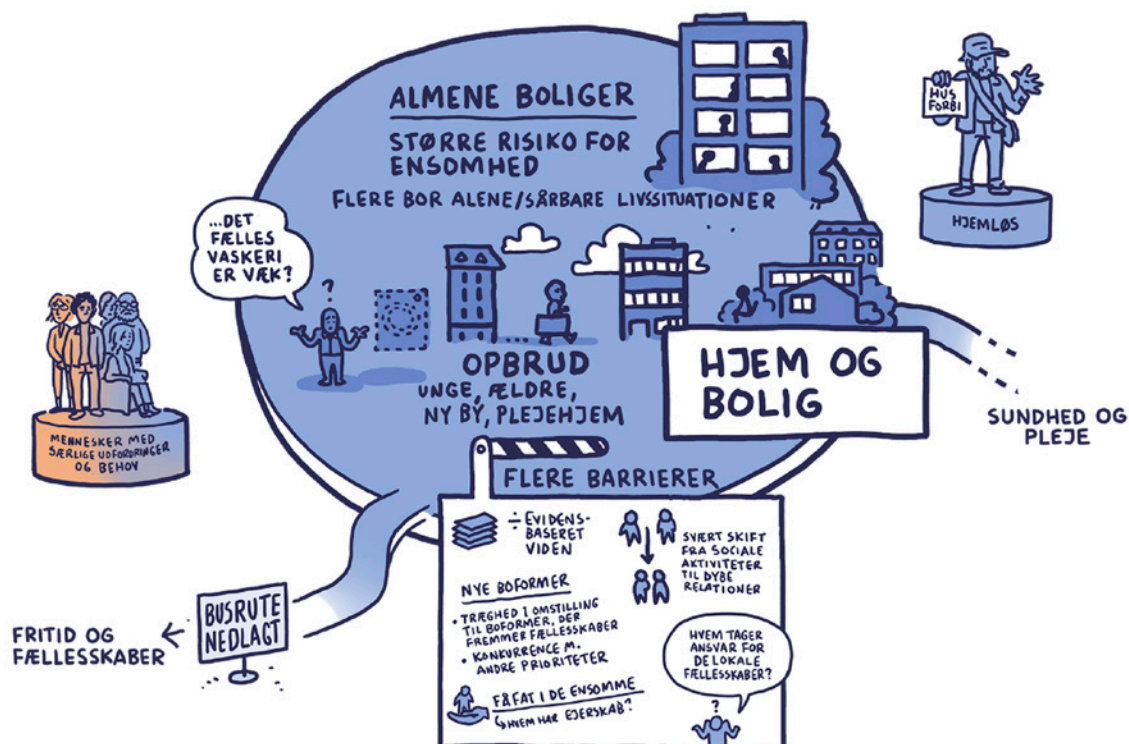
ALMENE BOLIGER

STØRRE RISIKO FOR ENSOMHED

FLERE BOR ALENE/SÅRBARE LIVSSITUATIONER

HUS FORBI

HJEMLØS

...DET FÆLLES VASKERI ER VÆK?

?

OPBRUD
UNGE, ÆLDRE, NY BY, PLEJEHJEM

HJEM OG BOLIG

SUNDHED OG PLEJE

MENNESKER MED SÆRLIGE UDFORDRINGER OG BEHOV

FLERE BARRIERER

÷ EVIDENSBASERET VIDEN

SVÆRT SKIFT FRA SOCIALE AKTIVITETER TIL DYBE RELATIONER

NYE BOFORMER

• TRÆGHED I OMSTILLING TIL BOFORMER, DER FREMMER FÆLLESSKABER
• KONKURRENCE M. ANDRE PRIORITETER

HVEM TAGER ANSVAR FOR DE LOKALE FÆLLESSKABER?

FÅ FAT I DE ENSOMME
↳ HVEM HAR EJERSKAB?

?

BUSRUTE NEDLAGT

FRITID OG FÆLLESSKABER